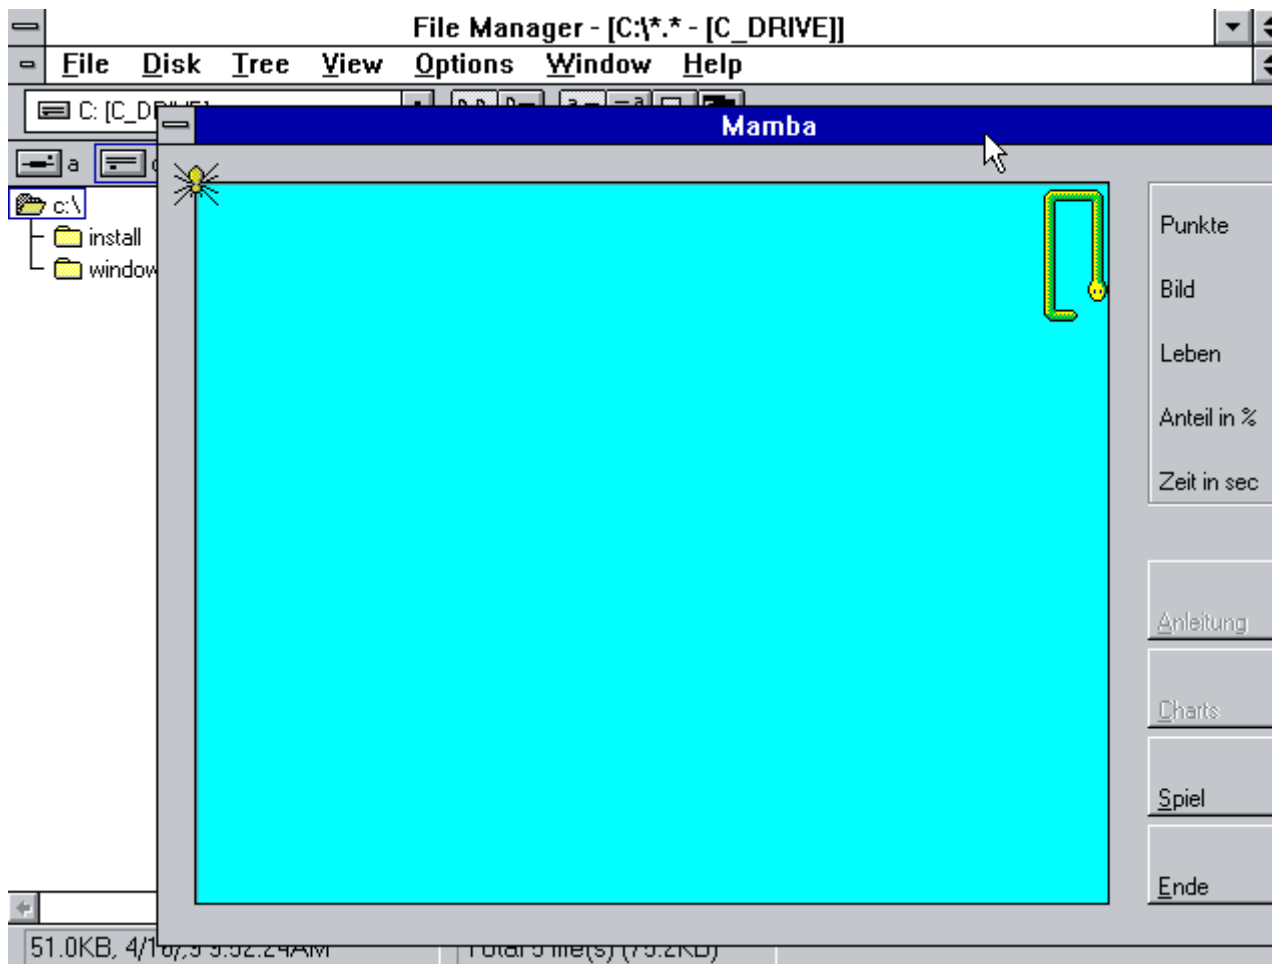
File Manager - [C:\*.* - [C_DRIVE]]

File Disk Tree View Options Window Help

C: [C_D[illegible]

a

c:\

install

window

Mamba

Punkte

Bild

Leben

Anteil in %

Zeit in sec

Anleitung

Charts

Spiel

Ende

51.0KB, 4/1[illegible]

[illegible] file(s) ([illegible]KB)